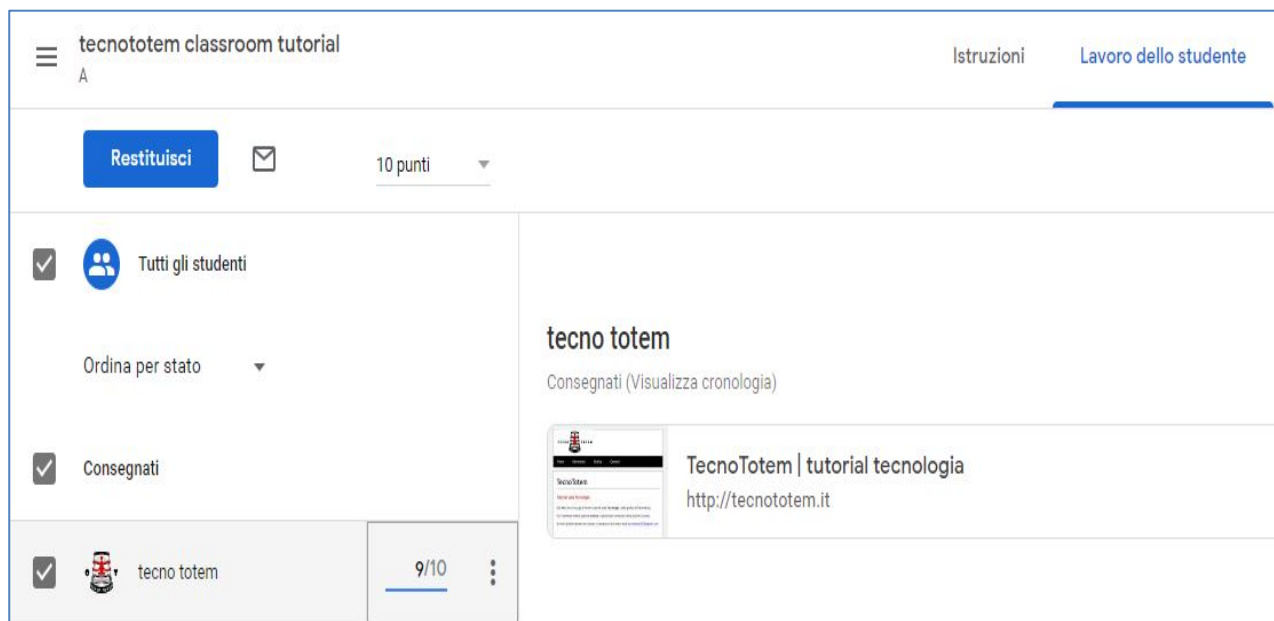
tecnototem classroom tutorial
A

Istruzioni

Lavoro dello studente

Restituisci

10 punti

Tutti gli studenti

Ordina per stato

Consegnati

tecno totem

9/10

tecno totem

Consegnati (Visualizza cronologia)

TecnoTotem | tutorial tecnologia
http://tecnototem.it